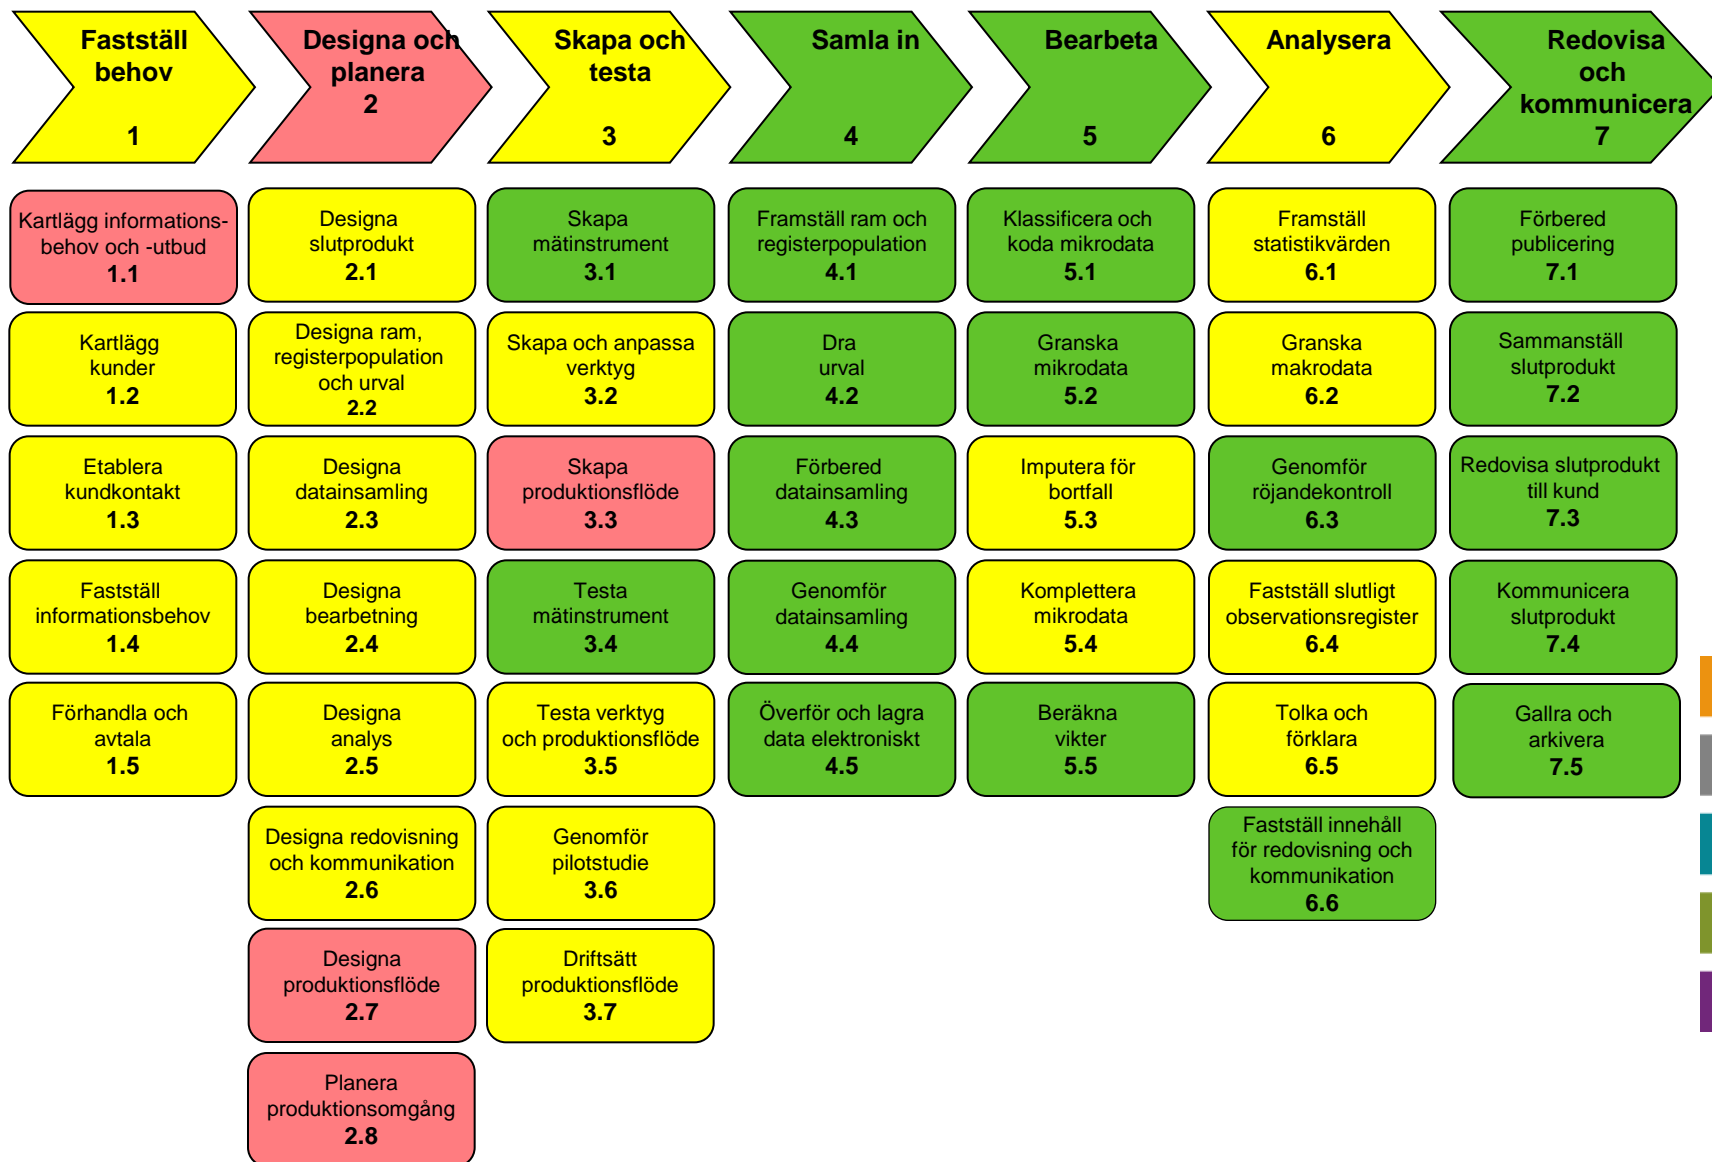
Fastställ behov
1

Designa och planera
2

Skapa och testa
3

Samla in
4

Bearbeta
5

Analysera
6

Redovisa och kommunicera
7

Kartlägg informationsbehov och -utbud
1.1

Kartlägg kunder
1.2

Etablera kundkontakt
1.3

Fastställ informationsbehov
1.4

Förhandla och avtala
1.5

Designa slutprodukt
2.1

Designa ram, registerpopulation och urval
2.2

Designa datainsamling
2.3

Designa bearbetning
2.4

Designa analys
2.5

Designa redovisning och kommunikation
2.6

Designa produktionsflöde
2.7

Planera produktionsomgång
2.8

Skapa mätinstrument
3.1

Skapa och anpassa verktyg
3.2

Skapa produktionsflöde
3.3

Testa mätinstrument
3.4

Testa verktyg och produktionsflöde
3.5

Genomför pilotstudie
3.6

Driftsätt produktionsflöde
3.7

Framställ ram och registerpopulation
4.1

Dra urval
4.2

Förbered datainsamling
4.3

Genomför datainsamling
4.4

Överför och lagra data elektroniskt
4.5

Klassificera och koda mikrodata
5.1

Granska mikrodata
5.2

Imputera för bortfall
5.3

Komplettera mikrodata
5.4

Beräkna vikter
5.5

Framställ statistikvärden
6.1

Granska makrodata
6.2

Genomför röjandekontroll
6.3

Fastställ slutligt observationsregister
6.4

Tolka och förklara
6.5

Fastställ innehåll för redovisning och kommunikation
6.6

Förbered publicering
7.1

Sammanställ slutprodukt
7.2

Redovisa slutprodukt till kund
7.3

Kommunicera slutprodukt
7.4

Gallra och arkivera
7.5